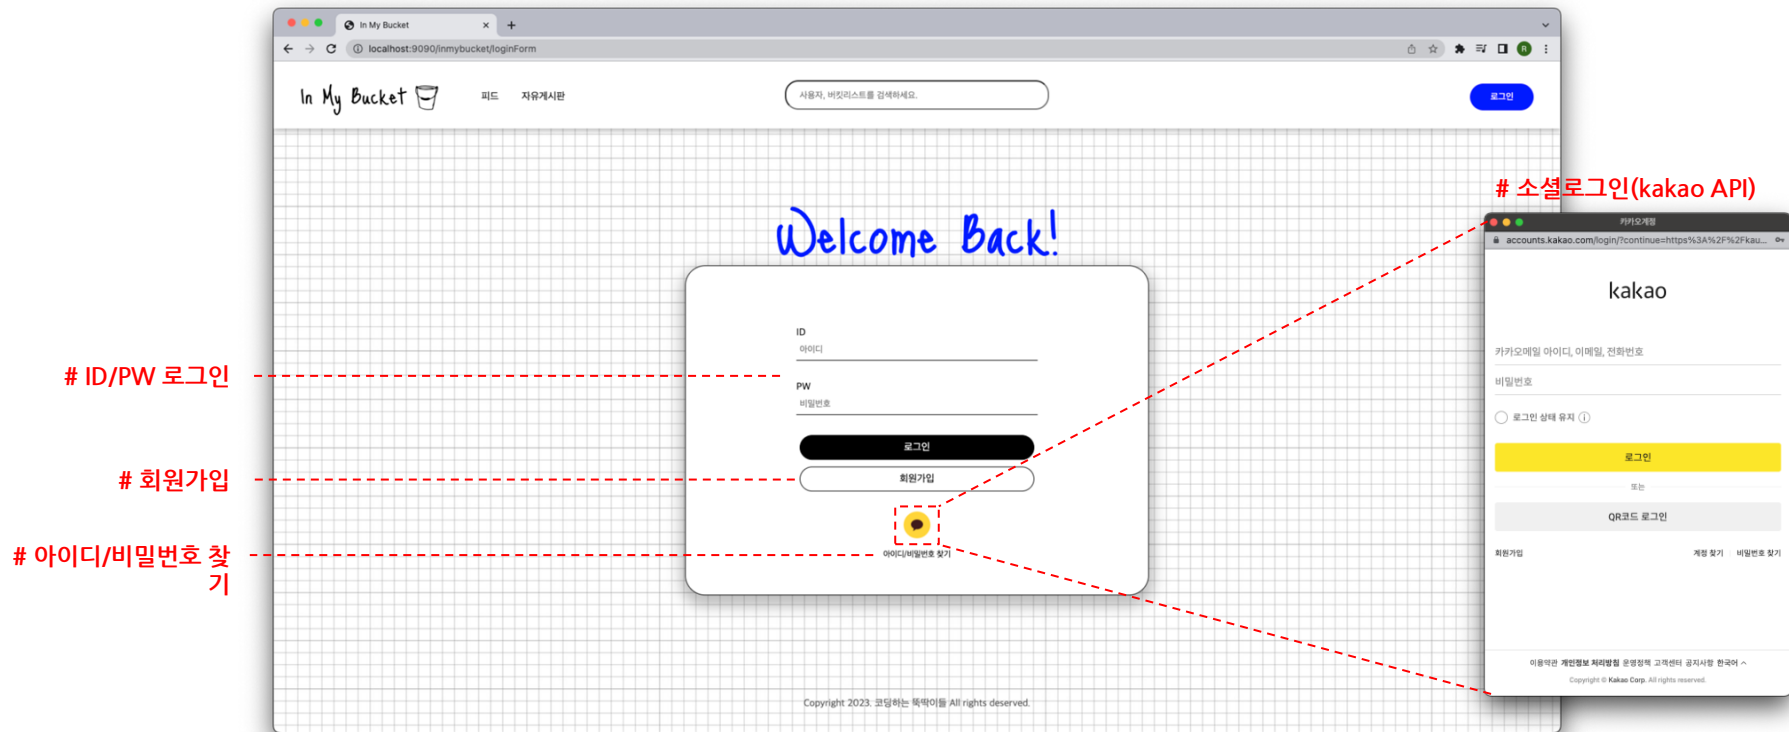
In My Bucket
localhost:9090/inmybucket/loginForm

In My Bucket
피드
자유게시판
사용자, 버킷리스트를 검색하세요.
로그인

# 소셜로그인(kakao API)

Welcome Back!

# ID/PW 로그인
# 회원가입
# 아이디/비밀번호 찾기

ID
아이디
PW
비밀번호
로그인
회원가입
아이디/비밀번호 찾기

카카오계정
accounts.kakao.com/login/?continue=https%3A%2F%2Fkau...
kakao
카카오메일 아이디, 이메일, 전화번호
비밀번호
로그인 상태 유지
로그인
또는
QR코드 로그인
회원가입
계정 찾기
비밀번호 찾기
이용약관 개인정보 처리방침 운영정책 고객센터 공지사항 한국어
Copyright © Kakao Corp. All rights reserved.

Copyright 2023. 코딩하는 뚝딱이들 All rights deserved.